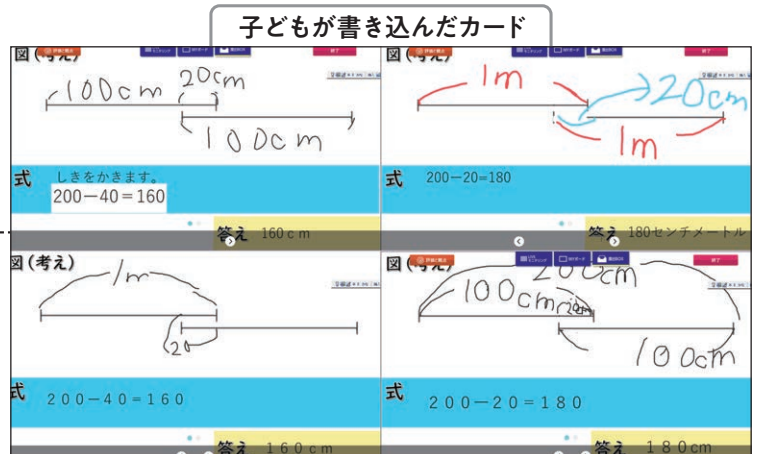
子どもが書き込んだカード

図（考え）

100cm 20cm

100cm

式 しきをかきます。

200－40＝160

答え 160ｃｍ

図（考え）

1m

20cm

1m

式 200－20＝180

答え 180センチメートル

図（考え）

1m

20

式 200－40＝160

答え 160cm

図（考え）

200cm

100cm 20

100cm

式 200－20＝180

答え 180cm